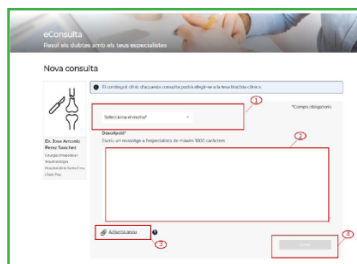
eConsulta
Resol els dubtes amb els teus especialistes

Nova consulta

El contingut d'aquesta consulta podrà afegir-se a la teva història clínica

*Camps obligatoris

Selecciona el motiu*

①

Descripció*
Escriu un missatge a l'especialista de màxim 1800 caràcters

②

Dr. Jose Antonio Perez Sanchez
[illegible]
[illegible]
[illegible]
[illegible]

Adjunta arxiu

③

④

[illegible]